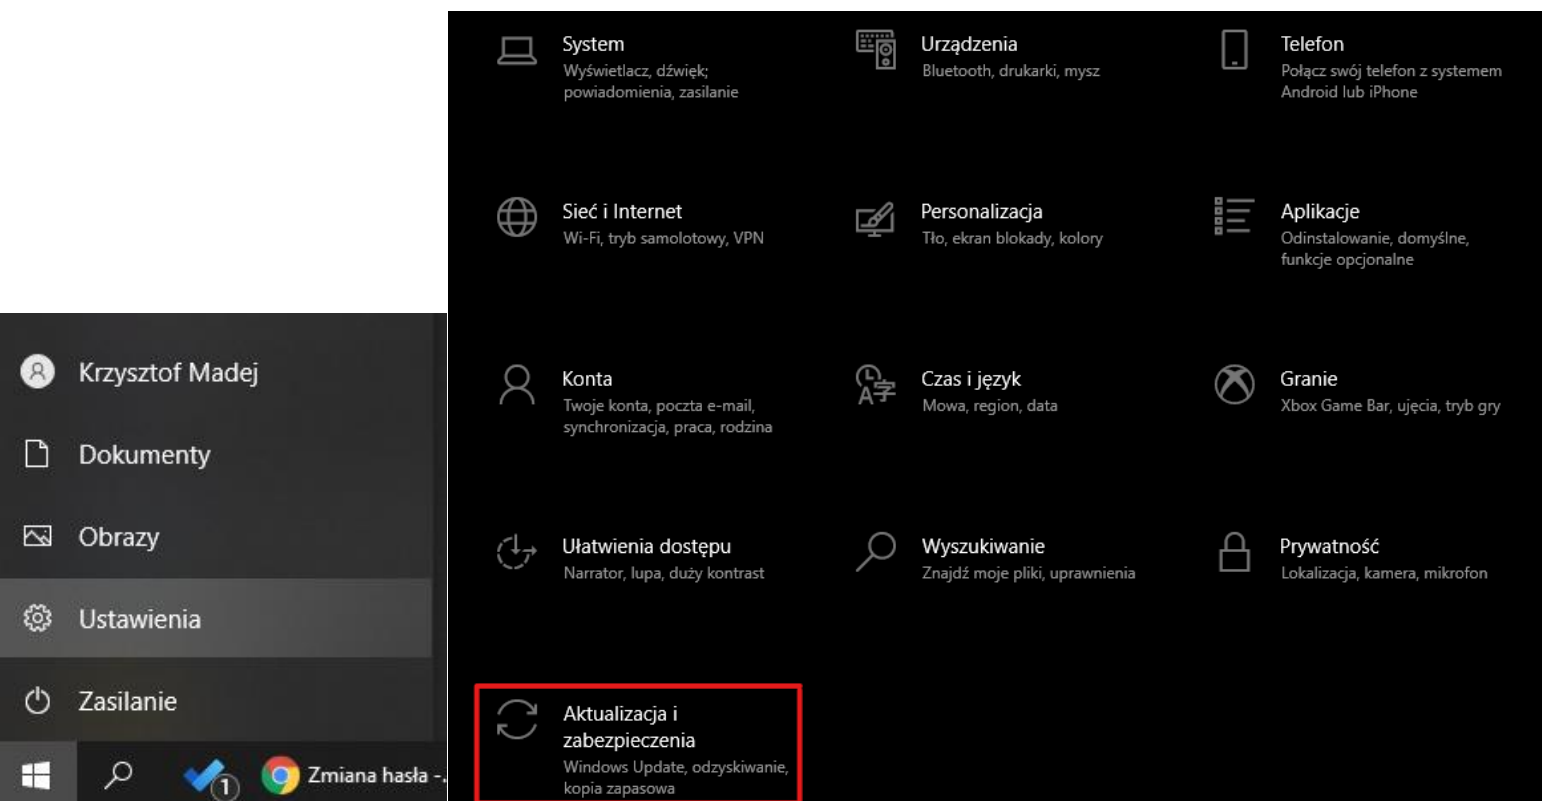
Krzysztof Madej

Dokumenty

Obrazy

Ustawienia

Zasilanie

1

Zmiana hasła -

System
Wyświetlacz, dźwięk; powiadomienia, zasilanie

Urządzenia
Bluetooth, drukarki, mysz

Telefon
Połącz swój telefon z systemem Android lub iPhone

Sieć i Internet
Wi-Fi, tryb samolotowy, VPN

Personalizacja
Tło, ekran blokady, kolory

Aplikacje
Odinstalowanie, domyślne, funkcje opcjonalne

Konta
Twoje konta, poczta e-mail, synchronizacja, praca, rodzina

Czas i język
Mowa, region, data

Granie
Xbox Game Bar, ujęcia, tryb gry

Ułatwienia dostępu
Narrator, lupa, duży kontrast

Wyszukiwanie
Znajdź moje pliki, uprawnienia

Prywatność
Lokalizacja, kamera, mikrofon

Aktualizacja i zabezpieczenia
Windows Update, odzyskiwanie, kopia zapasowa